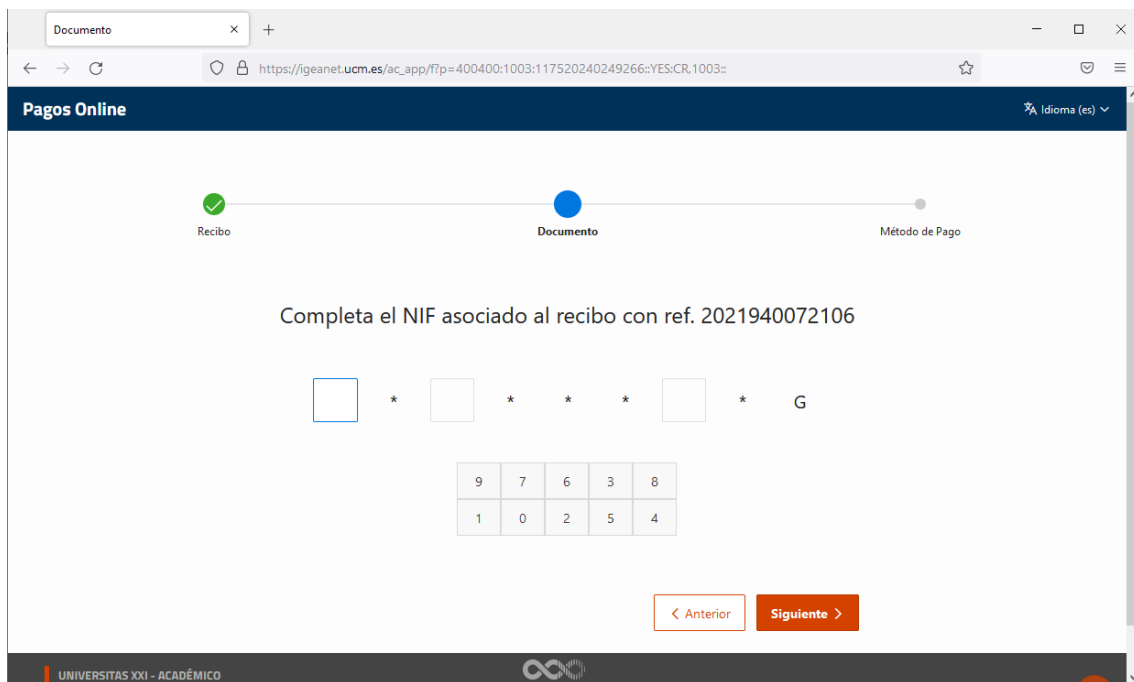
Documento ×  +

https://igeanet.ucm.es/ac_app/f?p=400400:1003:117520240249266::YES:CR,1003::

Pagos Online

Idioma (es)

Recibo

Documento

Método de Pago

Completa el NIF asociado al recibo con ref. 2021940072106

* * * * * G

| 9 | 7 | 6 | 3 | 8 |
|---|---|---|---|---|
| 1 | 0 | 2 | 5 | 4 |

Anterior

Siguiente

UNIVERSITAS XXI - ACADÉMICO